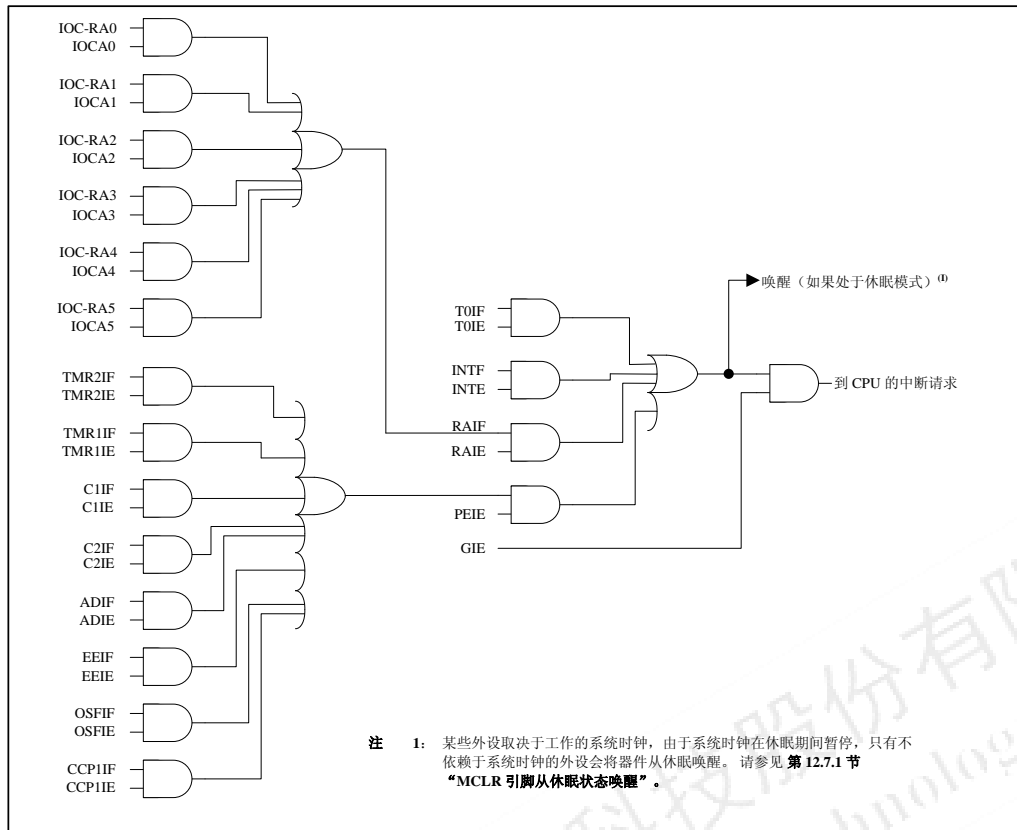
IOC-RA0
IOCA0
IOC-RA1
IOCA1
IOC-RA2
IOCA2
IOC-RA3
IOCA3
IOC-RA4
IOCA4
IOC-RA5
IOCA5
TMR2IF
TMR2IE
TMR1IF
TMR1IE
C1IF
C1IE
C2IF
C2IE
ADIF
ADIE
EEIF
EEIE
OSFIF
OSFIE
CCP1IF
CCP1IE

唤醒（如果处于休眠模式）$^{(1)}$
T0IF
T0IE
INTF
INTE
RAIF
RAIE
PEIE
GIE
到 CPU 的中断请求

注 1： 某些外设取决于工作的系统时钟，由于系统时钟在休眠期间暂停，只有不依赖于系统时钟的外设会将器件从休眠唤醒。 请参见 第 12.7.1 节 “MCLR 引脚从休眠状态唤醒”。